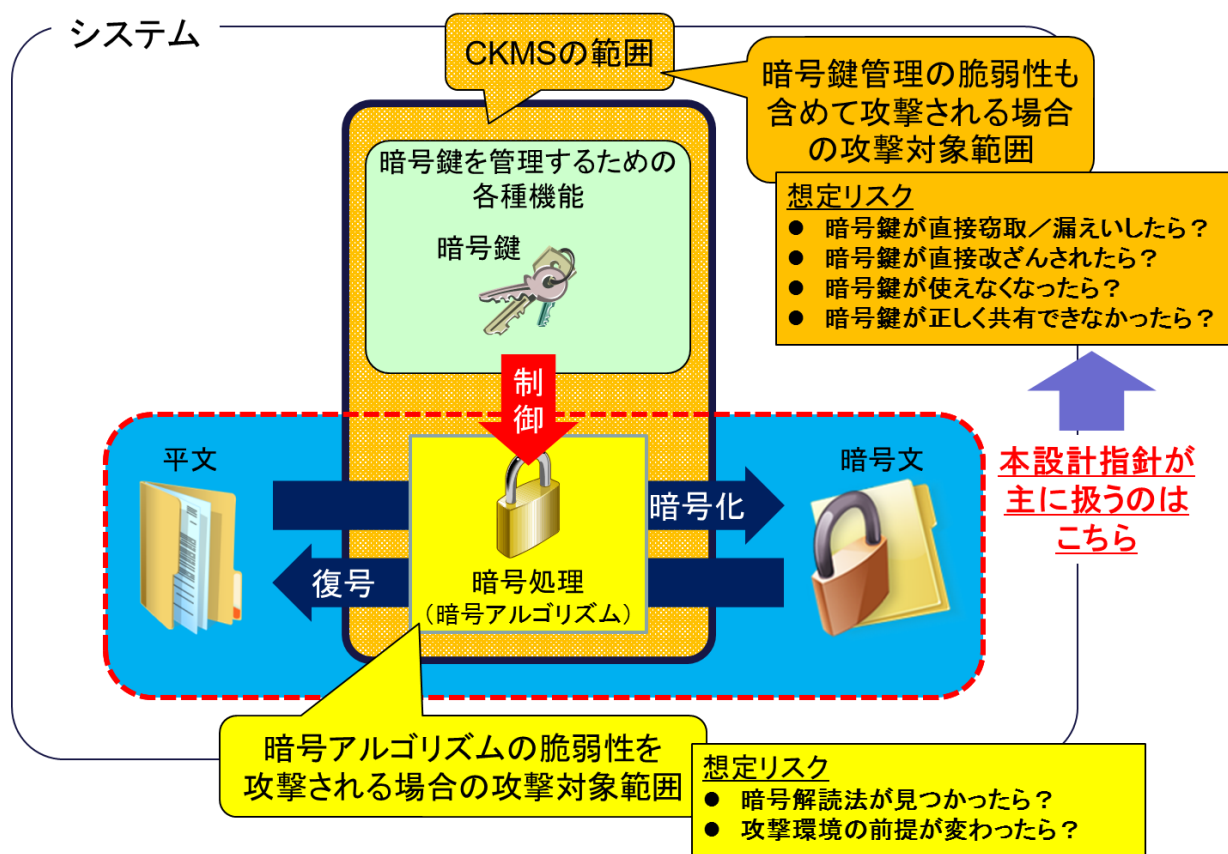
システム

CKMSの範囲

暗号鍵管理の脆弱性も含めて攻撃される場合の攻撃対象範囲

想定リスク
● 暗号鍵が直接窃取／漏えいしたら？
● 暗号鍵が直接改ざんされたら？
● 暗号鍵が使えなくなったら？
● 暗号鍵が正しく共有できなかったら？

暗号鍵を管理するための各種機能

暗号鍵

制御

平文

暗号文

暗号化

復号

暗号処理
（暗号アルゴリズム）

本設計指針が主に扱うのはこちら

暗号アルゴリズムの脆弱性を攻撃される場合の攻撃対象範囲

想定リスク
● 暗号解読法が見つかったら？
● 攻撃環境の前提が変わったら？